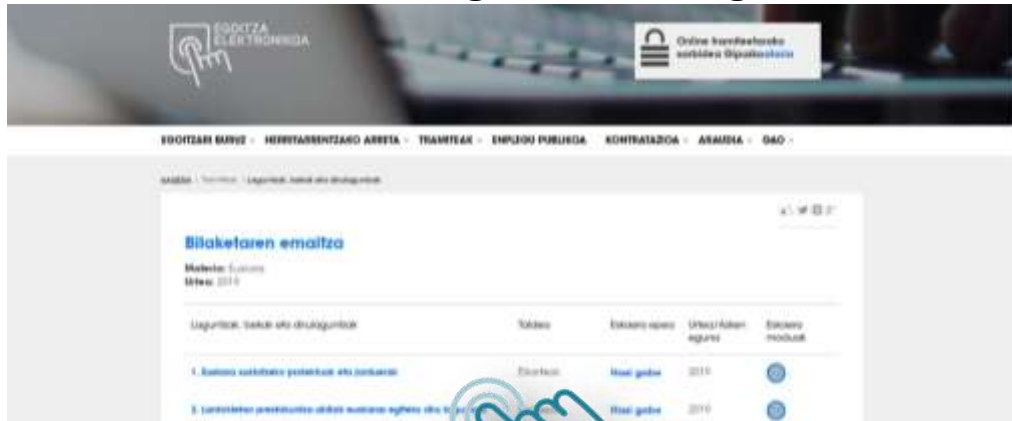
EGOITZA ELEKTRONIKOA

Online kontsultarako zerbitzua Gipuzkoa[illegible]

EGOITZARI BURUZ · HERRITARRENTZAKO ARRETA · TRAMITEAK · ENPLEGU PUBLIKOA · KONTRATAZIOA · ARAUDIA · GAO ·

HASIERA · Tramiteak · Laguntzak, bekak eta dirulaguntzak

Bilaketaren emaitza

Materia: Euskara
Urtea: 2019

| Laguntzak, beka eta dirulaguntzak | Tokikoa | Eskaera epea | Urtea/Azken eguna | Eskaera modua |
|---|---|---|---|---|
| 1. Euskara sustatzeko proiektuak eta jarduerak | Eskarteak | Itxaí gabe | 2019 | |
| 2. Lantokietan prestakuntza eta euskara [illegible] | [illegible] | Itxaí gabe | 2019 | |